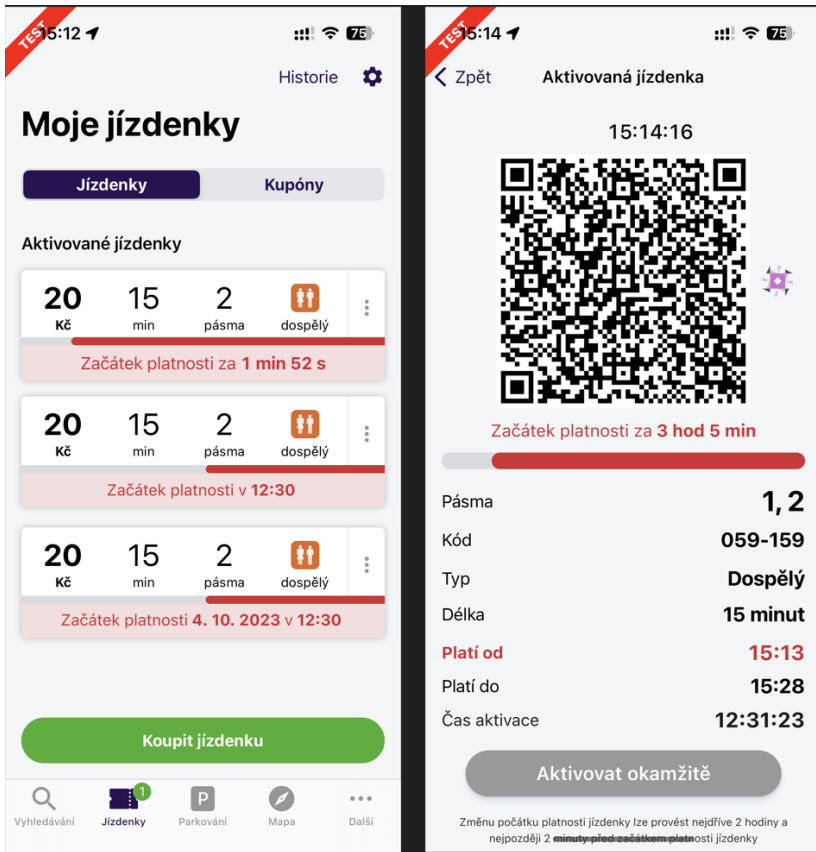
TEST
15:12

75

Historie

Moje jízdenky

Jízdenky
Kupóny

Aktivované jízdenky

20
Kč
15
min
2
pásma
dospělý

Začátek platnosti za **1 min 52 s**

20
Kč
15
min
2
pásma
dospělý

Začátek platnosti v **12:30**

20
Kč
15
min
2
pásma
dospělý

Začátek platnosti **4. 10. 2023** v **12:30**

Koupit jízdenku

Vyhledávání
1
Jízdenky
P
Parkování
Mapa
Další

TEST
15:14

75

Zpět
Aktivovaná jízdenka

15:14:16

Začátek platnosti za **3 hod 5 min**

Pásma
1, 2
Kód
059-159
Typ
Dospělý
Délka
15 minut
Platí od
15:13
Platí do
15:28
Čas aktivace
12:31:23

Aktivovat okamžitě

Změnu počátku platnosti jízdenky lze provést nejdříve 2 hodiny a nejpozději 2 minuty před začátkem platnosti jízdenky